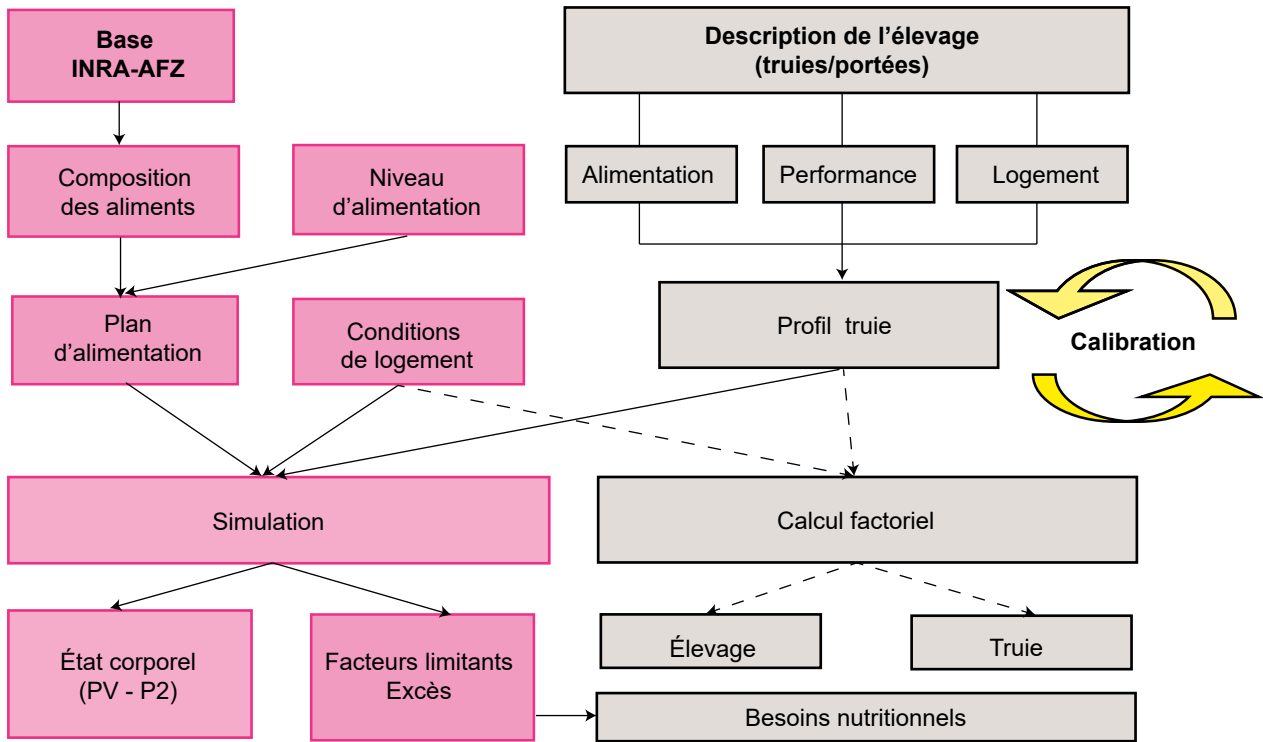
Base
INRA-AFZ

Description de l'élevage
(truies/portées)

Alimentation

Performance

Logement

Composition
des aliments

Niveau
d'alimentation

Profil truie

Calibration

Plan
d'alimentation

Conditions
de logement

Simulation

Calcul factoriel

Élevage

Truie

État corporel
(PV - P2)

Facteurs limitants
Excès

Besoins nutritionnels